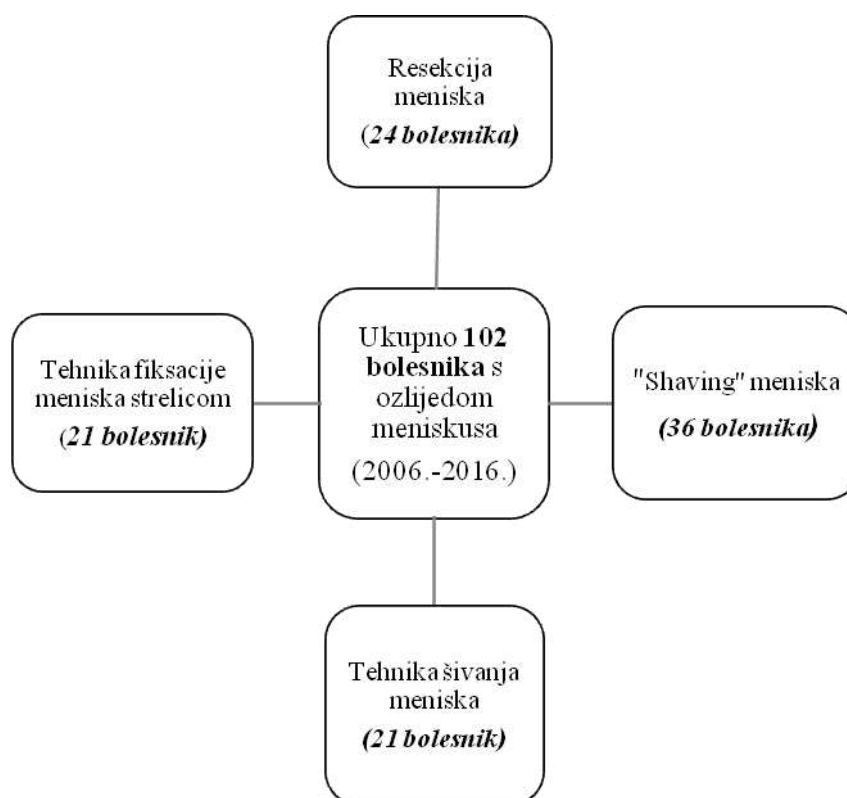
Resekcija meniska
(24 bolesnika)

Tehnika fiksacije meniska strelicom
(21 bolesnik)

Ukupno 102 bolesnika s ozlijedom meniskusa
(2006.-2016.)

"Shaving" meniska
(36 bolesnika)

Tehnika šivanja meniska
(21 bolesnik)